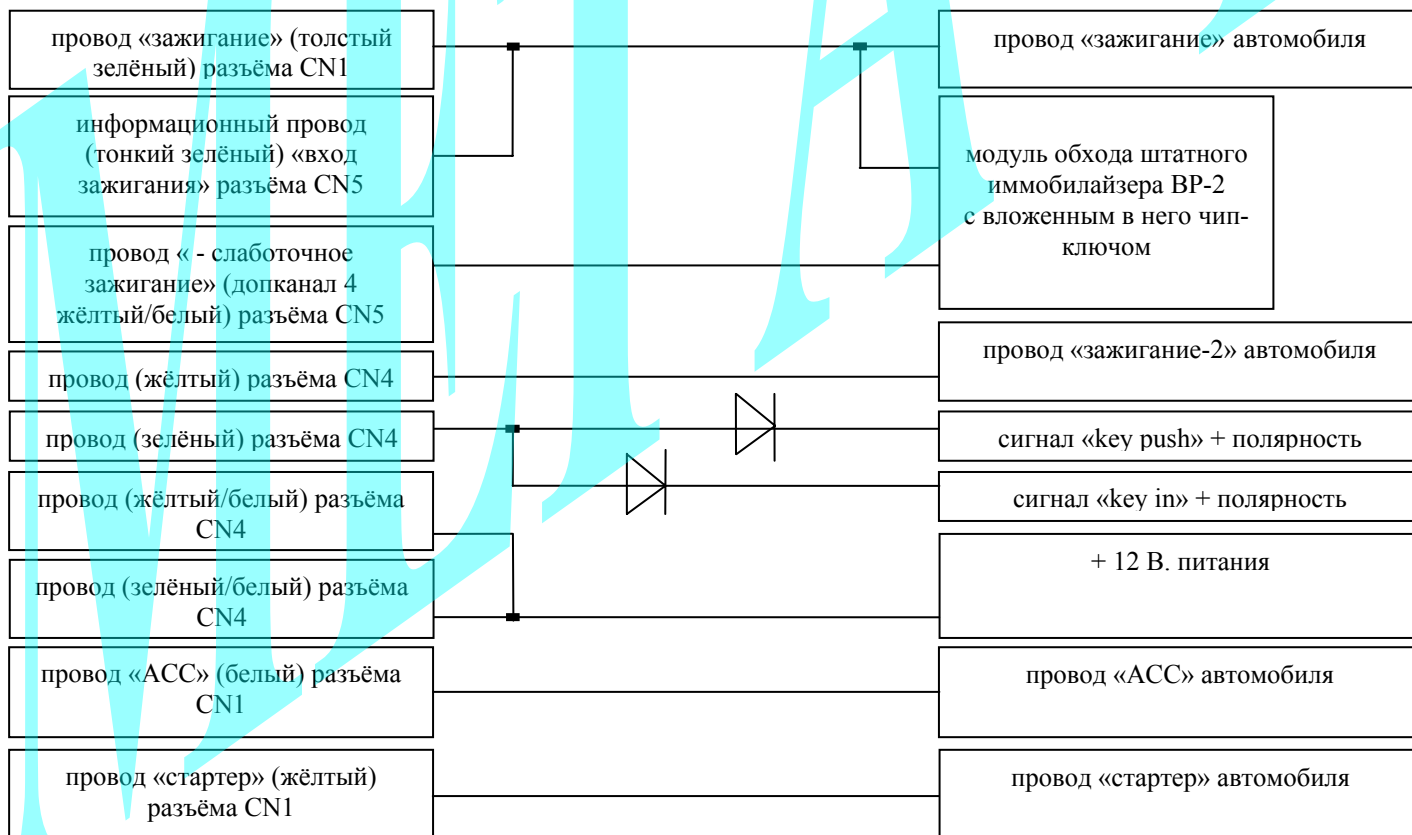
провод «зажигание» (толстый зелёный) разъёма CN1

информационный провод (тонкий зелёный) «вход зажигания» разъёма CN5

провод « - слаботочное зажигание» (допканал 4 жёлтый/белый) разъёма CN5

провод (жёлтый) разъёма CN4

провод (зелёный) разъёма CN4

провод (жёлтый/белый) разъёма CN4

провод (зелёный/белый) разъёма CN4

провод «ACC» (белый) разъёма CN1

провод «стартер» (жёлтый) разъёма CN1

провод «зажигание» автомобиля

модуль обхода штатного иммобилайзера BP-2 с вложенным в него чип-ключом

провод «зажигание-2» автомобиля

сигнал «key push» + полярность

сигнал «key in» + полярность

+ 12 В. питания

провод «ACC» автомобиля

провод «стартер» автомобиля